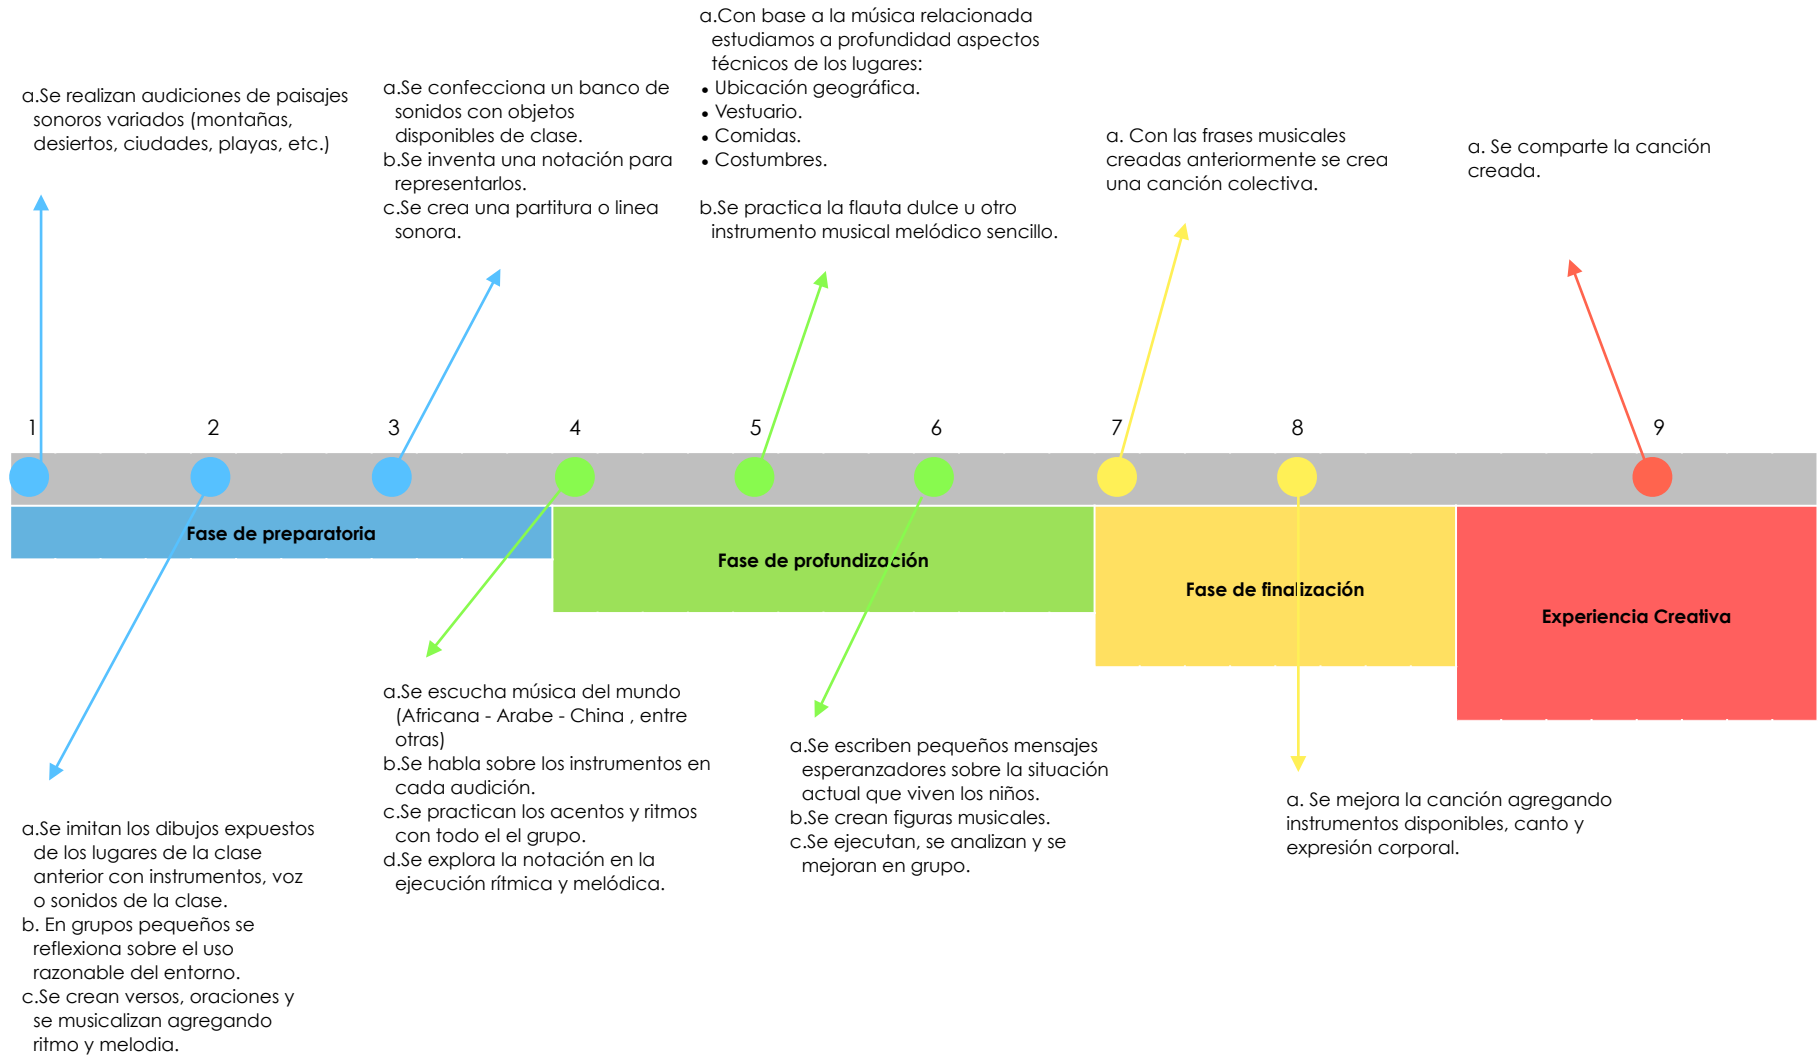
a.Se realizan audiciones de paisajes sonoros variados (montañas, desiertos, ciudades, playas, etc.)

a.Se confecciona un banco de sonidos con objetos disponibles de clase.
b.Se inventa una notación para representarlos.
c.Se crea una partitura o linea sonora.

a.Con base a la música relacionada estudiamos a profundidad aspectos técnicos de los lugares:
• Ubicación geográfica.
• Vestuario.
• Comidas.
• Costumbres.

b.Se practica la flauta dulce u otro instrumento musical melódico sencillo.

a. Con las frases musicales creadas anteriormente se crea una canción colectiva.

a. Se comparte la canción creada.

1 2 3 4 5 6 7 8 9

Fase de preparatoria

Fase de profundización

Fase de finalización

Experiencia Creativa

a.Se imitan los dibujos expuestos de los lugares de la clase anterior con instrumentos, voz o sonidos de la clase.
b. En grupos pequeños se reflexiona sobre el uso razonable del entorno.
c.Se crean versos, oraciones y se musicalizan agregando ritmo y melodia.

a.Se escucha música del mundo (Africana - Arabe - China , entre otras)
b.Se habla sobre los instrumentos en cada audición.
c.Se practican los acentos y ritmos con todo el el grupo.
d.Se explora la notación en la ejecución rítmica y melódica.

a.Se escriben pequeños mensajes esperanzadores sobre la situación actual que viven los niños.
b.Se crean figuras musicales.
c.Se ejecutan, se analizan y se mejoran en grupo.

a. Se mejora la canción agregando instrumentos disponibles, canto y expresión corporal.